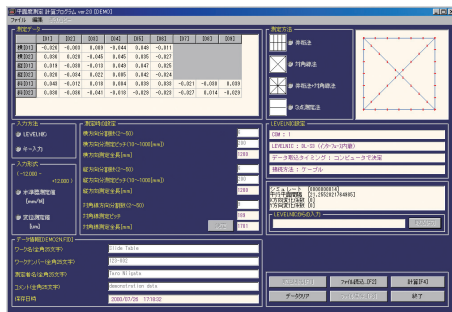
平面度測定 計算プログラム ver.2.0 [DEMO]

ファイル 編集

測定データ

| | [0] | [1] | [2] | [3] | [4] | [5] | [6] | [7] | [8] | [9] |
|---|---|---|---|---|---|---|---|---|---|---|
| 横[0] | -0.026 | -0.008 | 0.089 | -0.044 | 0.048 | -0.011 | | | | |
| 横[1] | 0.036 | 0.029 | -0.045 | 0.045 | 0.035 | -0.027 | | | | |
| 縦[0] | 0.019 | -0.009 | -0.013 | 0.045 | 0.047 | 0.025 | | | | |
| 縦[1] | 0.028 | -0.034 | 0.022 | 0.035 | 0.042 | -0.024 | | | | |
| 斜[0] | 0.040 | -0.012 | 0.019 | 0.004 | 0.038 | 0.036 | -0.021 | -0.009 | 0.009 | |
| 斜[1] | 0.038 | -0.006 | -0.041 | -0.018 | -0.029 | 0.029 | -0.027 | 0.014 | -0.029 | |

測定方法

井形法

ΠΠ角線法

井形法+対角線法

ユニオンジャック法

入力方法

LEVELNIC

手入力

入力形式

-12.000 ~ +12.000

水準器測定値 [mm/M]

実測値 [um]

測定条件の設定

横方向分割数(2~50)

横方向分割ピッチ(10~1000[mm])

横方向測定全長[mm]

縦方向分割数(2~50)

縦方向分割ピッチ(10~1000[mm])

縦方向測定全長[mm]

対角線方向分割数(2~50)

対角線測定ピッチ

対角線測定全長[mm]

LEVELNIC設定

COM :

LEVELNIC : DL-S3 (ノクトール円盤)

データ取込タイミング : コンピュータで決定

接続方法 : ケーブル

シリアルNo. [000000014]
半径中間点値 [1.2652621744451]
X方向測定分解能 [0]
Y方向測定分解能 [0]

LEVELNICからの入力

データ情報(DEMO/20桁)

ワーク名(全角20文字) Slide Table

ワークナンバー(全角20文字) 123-456

測定者名(全角20文字) Taro Niigata

コメント(全角20文字) Demonstration data

保存日時 2000/07/26 17:18:32

ファイル読込 [F2]

計算 [F4]

データクリア

終了